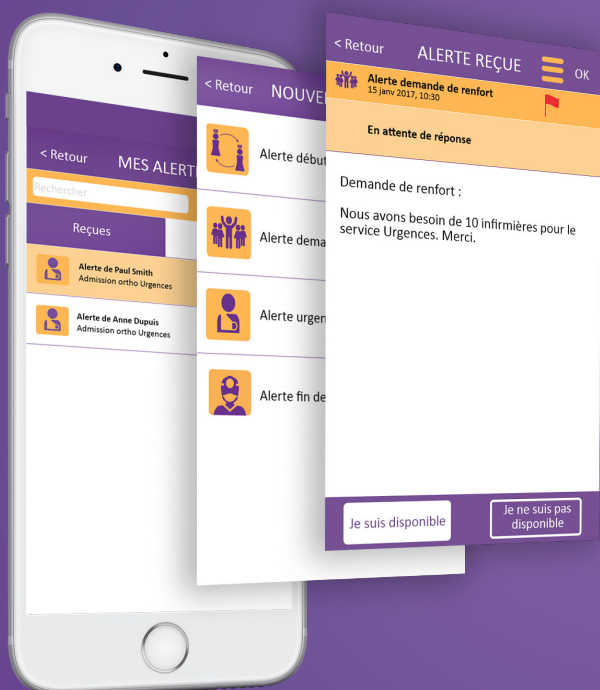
< Retour MES ALERT

Rechercher

Reçues

Alerte de Paul Smith
Admission ortho Urgences

Alerte de Anne Dupuis
Admission ortho Urgences

< Retour NOUVE

Alerte débu

Alerte dema

Alerte urgen

Alerte fin d

< Retour ALERTE REÇUE OK

Alerte demande de renfort
15 janv 2017, 10:30

En attente de réponse

Demande de renfort :

Nous avons besoin de 10 infirmières pour le service Urgences. Merci.

Je suis disponible

Je ne suis pas disponible